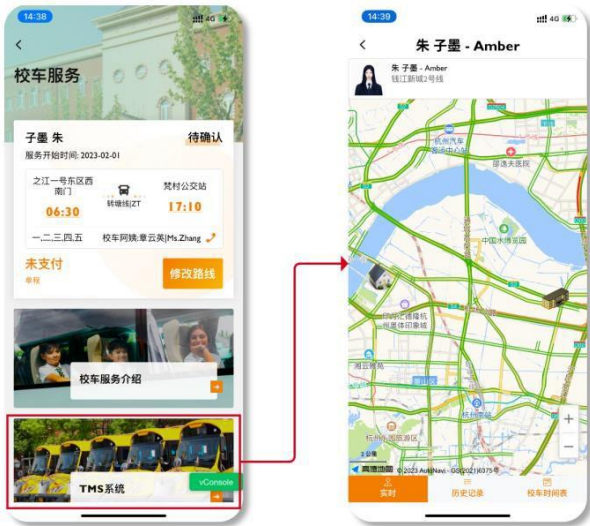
14:38

4G

<

校车服务

子墨 朱

待确认

服务开始时间: 2023-02-01

之江一号东区西南门

梵村公交站

转塘线|ZT

06:30

17:10

一,二,三,四,五

校车阿姨:章云英|Ms.Zhang

未支付

修改路线

校车服务介绍

TMS系统

vConsole

14:39

4G

<

朱 子墨 - Amber

朱 子墨 - Amber

钱江新城2号线

杭州汽车客运中心

中国水博览园

高德地图

© 2023 AutoNavi - GS(2021)6375号

实时

历史记录

校车时间表